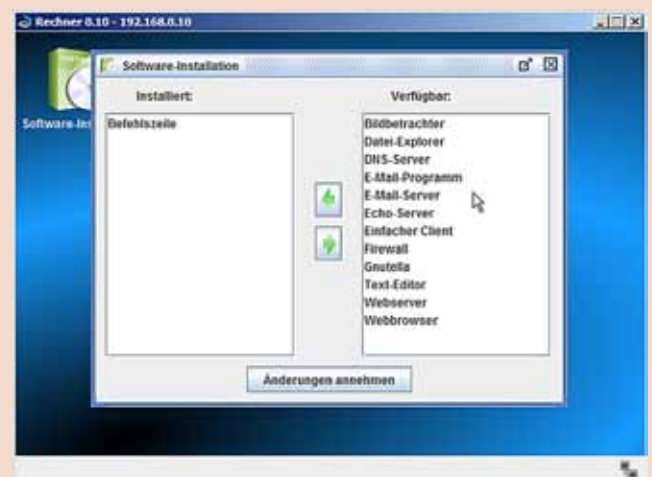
Rechner 0.10 - 192.168.0.10

Software-Ins

Software-Installation

Installiert:

Befehlszeile

Verfügbar:

Bildbetrachter
Datei-Explorer
DNS-Server
E-Mail-Programm
E-Mail-Server
Echo-Server
Einfacher Client
Firewall
Gnutella
Text-Editor
Webserver
Webbrowser

Änderungen annehmen